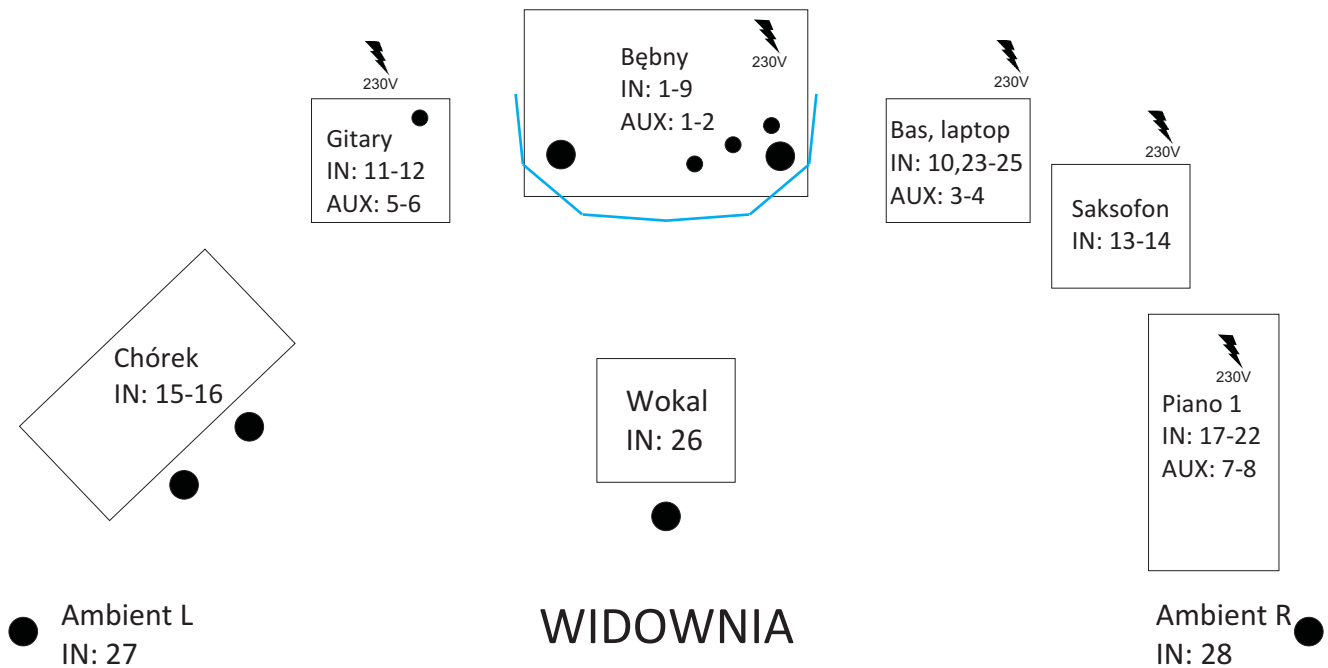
230V

Gitary
IN: 11-12
AUX: 5-6

Bębny
IN: 1-9
AUX: 1-2
230V

230V

Bas, laptop
IN: 10,23-25
AUX: 3-4

230V

Saksofon
IN: 13-14

Chórek
IN: 15-16

Wokal
IN: 26

230V

Piano 1
IN: 17-22
AUX: 7-8

Ambient L
IN: 27

WIDOWNIA

Ambient R
IN: 28